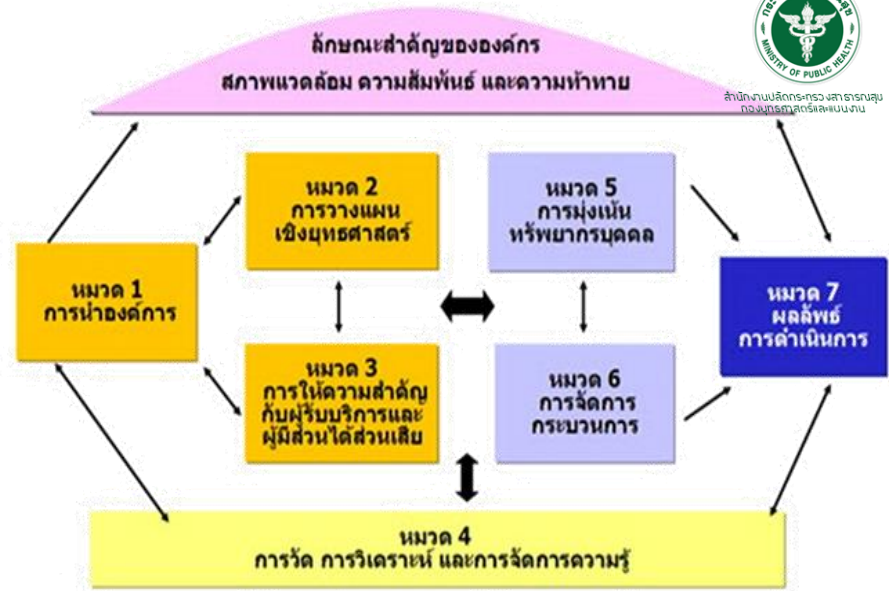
ลักษณะสำคัญขององค์กร
สภาพแวดล้อม ความสัมพันธ์ และความท้าทาย

MINISTRY OF PUBLIC HEALTH
สำนักงานปลัดกระทรวงสาธารณสุข
กองยุทธศาสตร์และแผนงาน

หมวด 1
การนำองค์การ

หมวด 2
การวางแผนเชิงยุทธศาสตร์

หมวด 3
การให้ความสำคัญกับผู้รับบริการและผู้มีส่วนได้ส่วนเสีย

หมวด 5
การมุ่งเน้นทรัพยากรบุคคล

หมวด 6
การจัดการกระบวนการ

หมวด 7
ผลลัพธ์การดำเนินการ

หมวด 4
การวัด การวิเคราะห์ และการจัดการความรู้